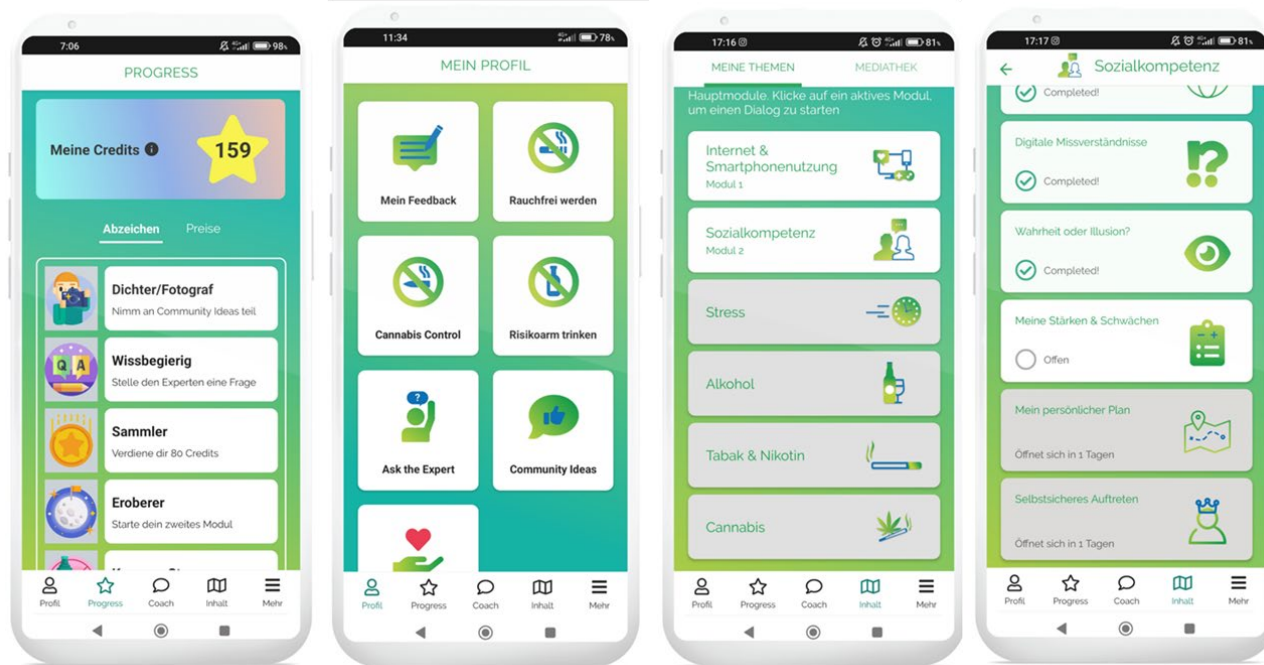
7:06
98%
PROGRESS

Meine Credits
159

Abzeichen
Preise

Dichter/Fotograf
Nimm an Community Ideas teil

Wissbegierig
Stelle den Experten eine Frage

Sammler
Verdiene dir 80 Credits

Eroberer
Starte dein zweites Modul

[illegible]

Profil
Progress
Coach
Inhalt
Mehr

11:34
78%
MEIN PROFIL

Mein Feedback
Rauchfrei werden
Cannabis Control
Risikoarm trinken
Ask the Expert
Community Ideas

Profil
Progress
Coach
Inhalt
Mehr

17:16
81%
MEINE THEMEN
MEDIATHEK

Hauptmodule. Klicke auf ein aktives Modul, um einen Dialog zu starten

Internet & Smartphonenutzung
Modul 1

Sozialkompetenz
Modul 2

Stress

Alkohol

Tabak & Nikotin

Cannabis

Profil
Progress
Coach
Inhalt
Mehr

17:17
81%
Sozialkompetenz

Completed!

Digitale Missverständnisse
Completed!

Wahrheit oder Illusion?
Completed!

Meine Stärken & Schwächen
Offen

Mein persönlicher Plan
Öffnet sich in 1 Tagen

Selbstsicheres Auftreten
Öffnet sich in 1 Tagen

Profil
Progress
Coach
Inhalt
Mehr